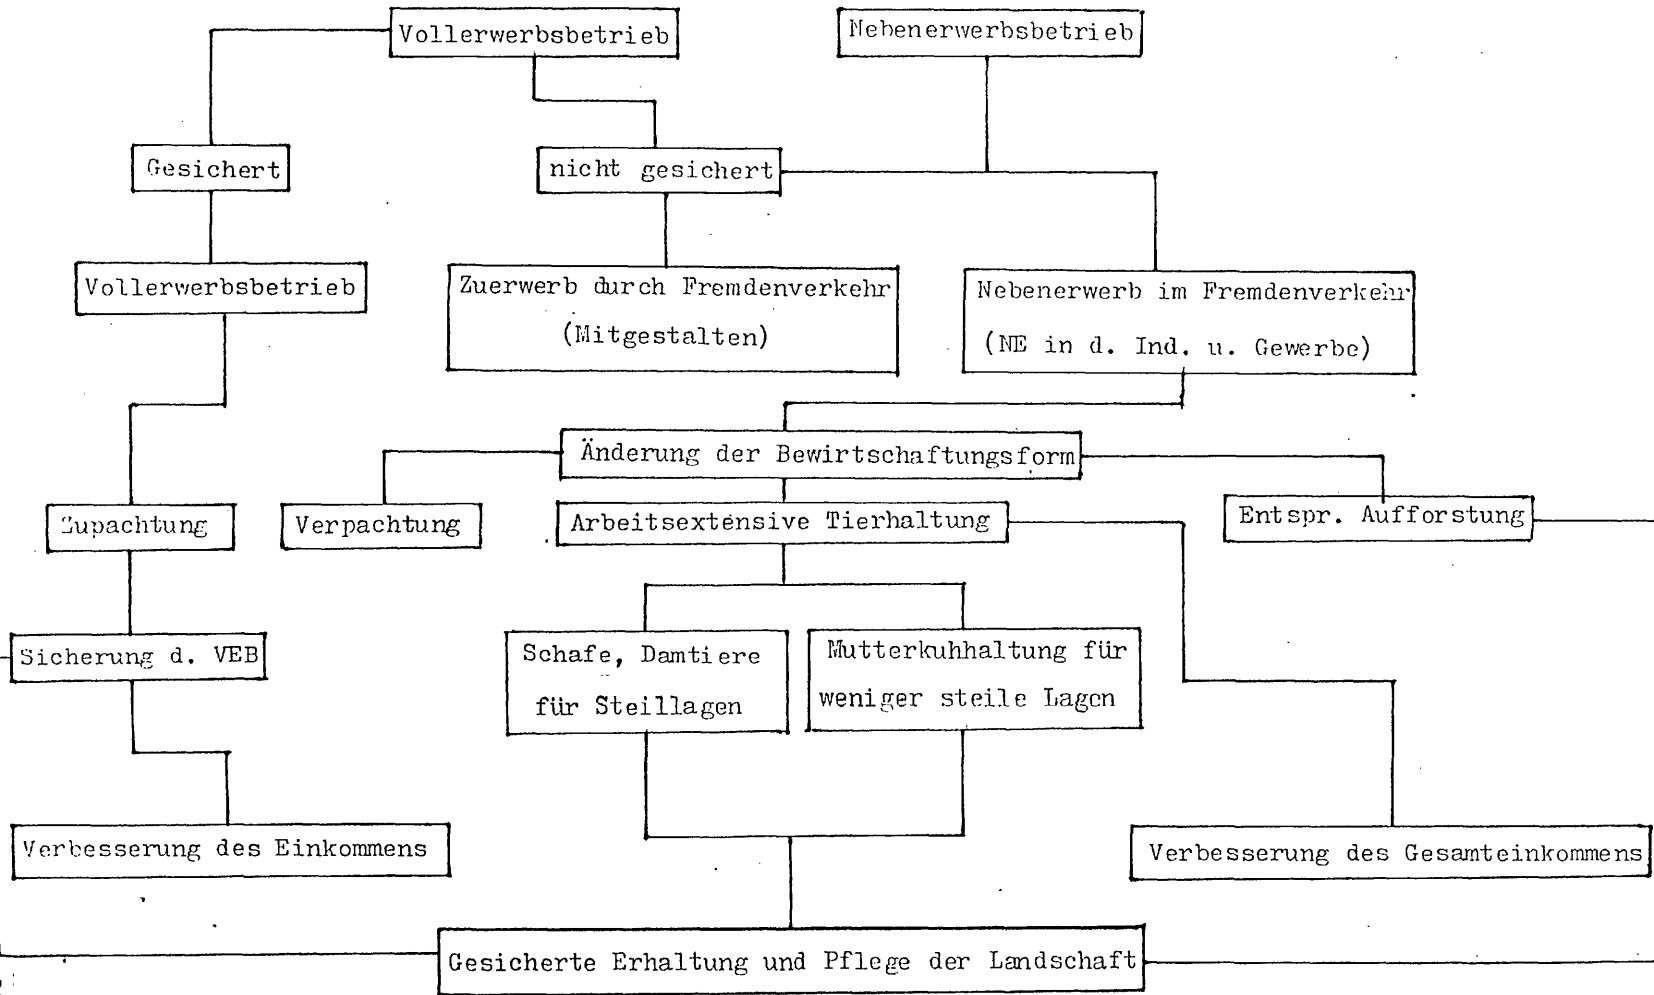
Vollerwerbsbetrieb

Nebenerwerbsbetrieb

Gesichert

nicht gesichert

Vollerwerbsbetrieb

Zuerwerb durch Fremdenverkehr (Mitgestalten)

Nebenerwerb im Fremdenverkehr (NE in d. Ind. u. Gewerbe)

Änderung der Bewirtschaftungsform

Zupachtung

Verpachtung

Arbeitsextensive Tierhaltung

Entspr. Aufforstung

Sicherung d. VEB

Schafe, Damtiere für Steillagen

Mutterkuhhaltung für weniger steile Lagen

Verbesserung des Einkommens

Verbesserung des Gesamteinkommens

Gesicherte Erhaltung und Pflege der Landschaft